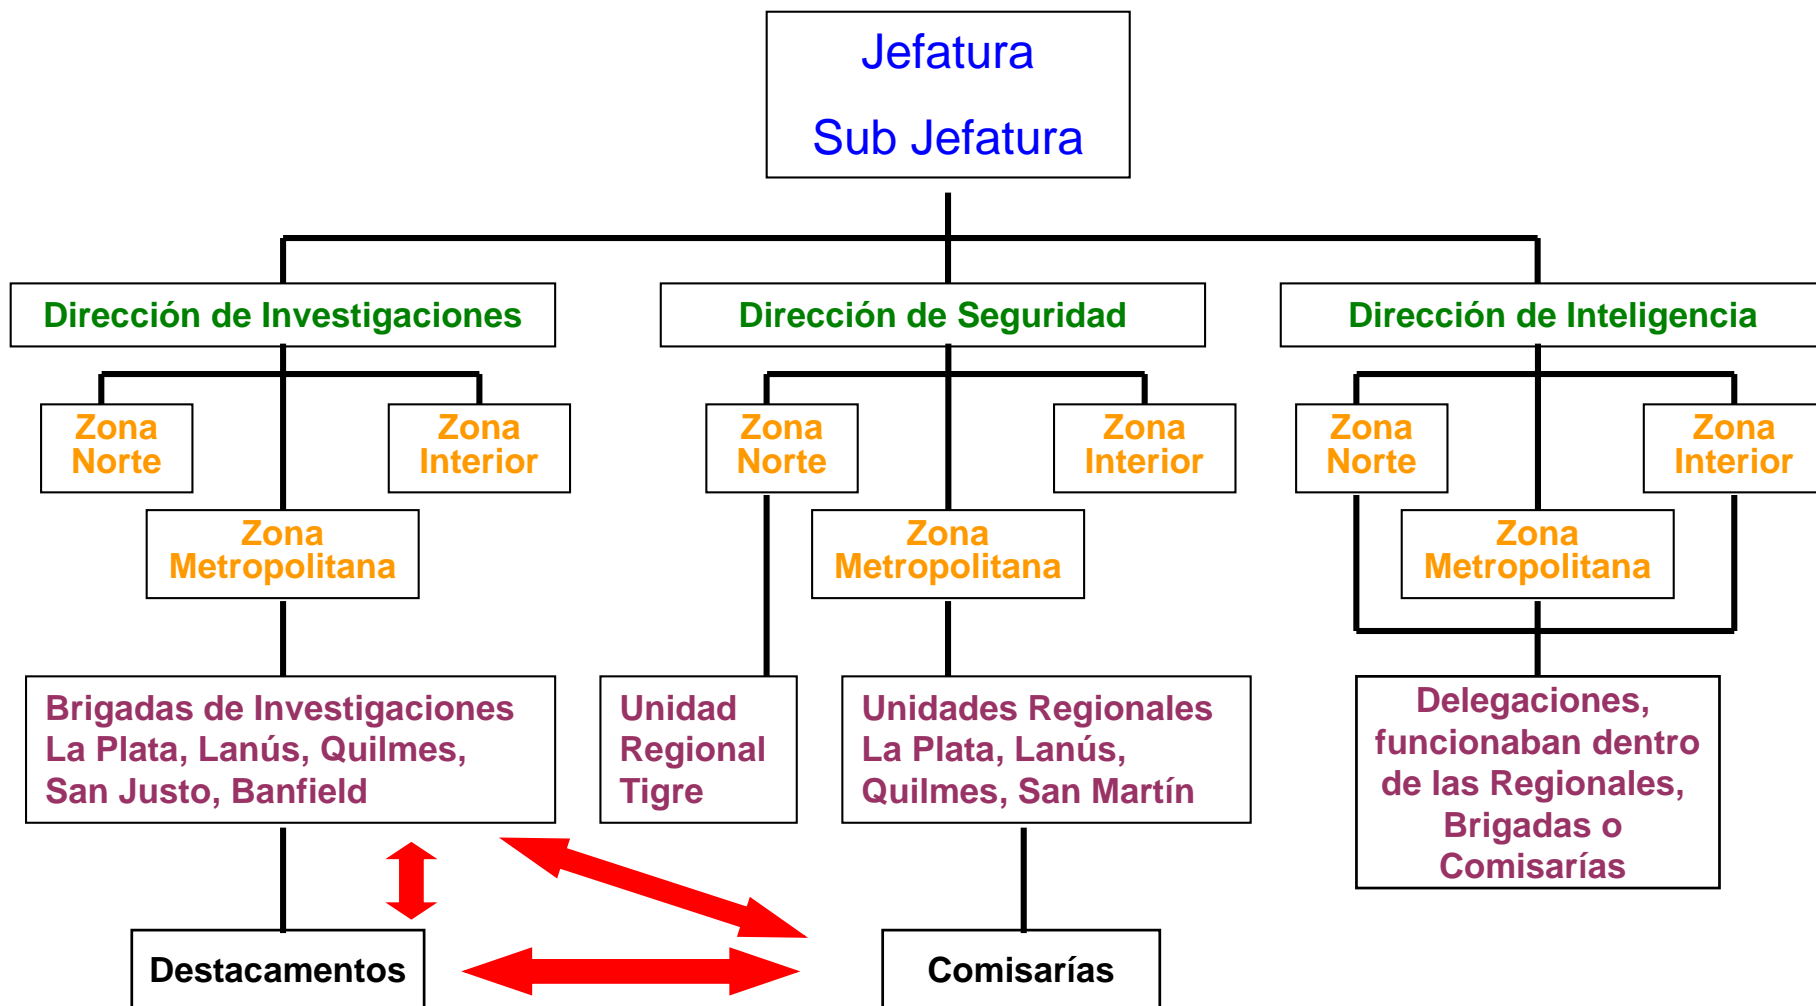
Jefatura

Sub Jefatura

Dirección de Investigaciones

Dirección de Seguridad

Dirección de Inteligencia

Zona Norte

Zona Interior

Zona Metropolitana

Zona Norte

Zona Interior

Zona Metropolitana

Zona Norte

Zona Interior

Zona Metropolitana

Brigadas de Investigaciones La Plata, Lanús, Quilmes, San Justo, Banfield

Unidad Regional Tigre

Unidades Regionales La Plata, Lanús, Quilmes, San Martín

Delegaciones, funcionaban dentro de las Regionales, Brigadas o Comisarías

Destacamentos

Comisarías